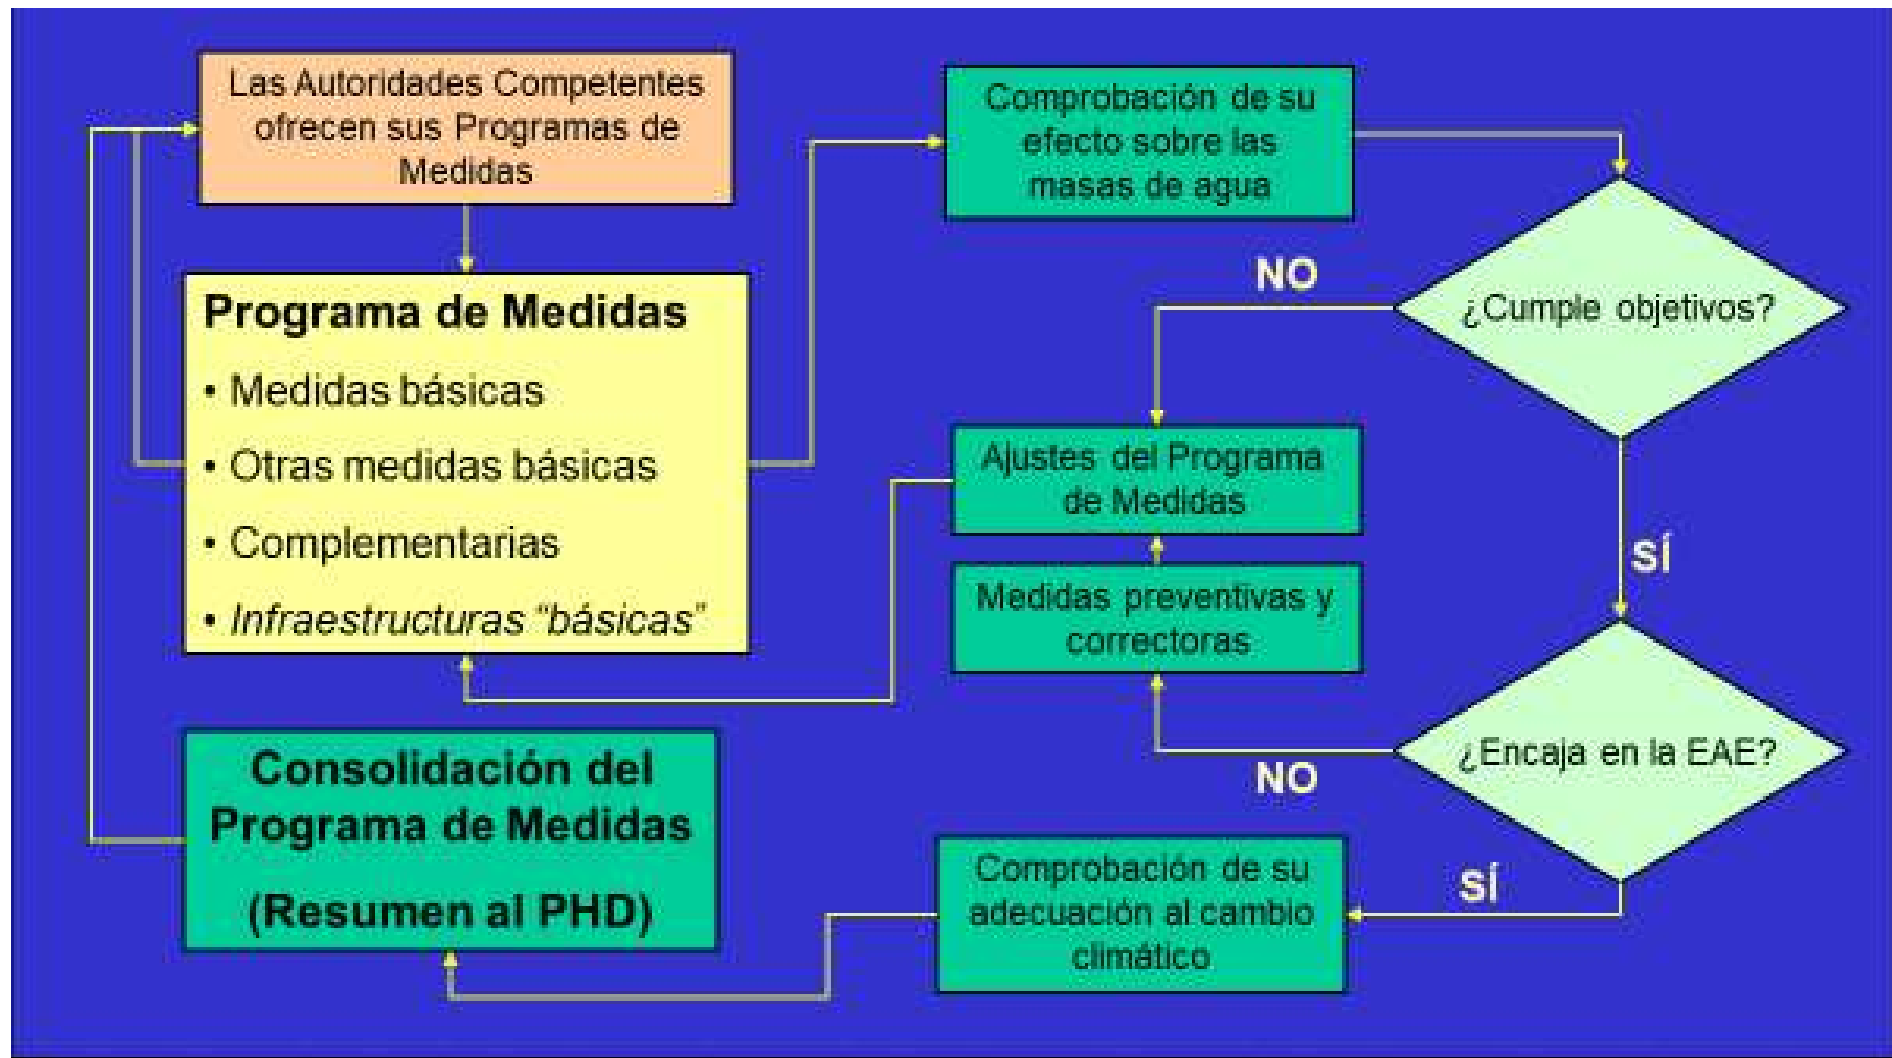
Las Autoridades Competentes ofrecen sus Programas de Medidas

Programa de Medidas
• Medidas básicas
• Otras medidas básicas
• Complementarias
• *Infraestructuras "básicas"*

Consolidación del Programa de Medidas
(Resumen al PHD)

Comprobación de su efecto sobre las masas de agua

NO

¿Cumple objetivos?

Ajustes del Programa de Medidas

SÍ

Medidas preventivas y correctoras

¿Encaja en la EAE?

NO

Comprobación de su adecuación al cambio climático

SÍ